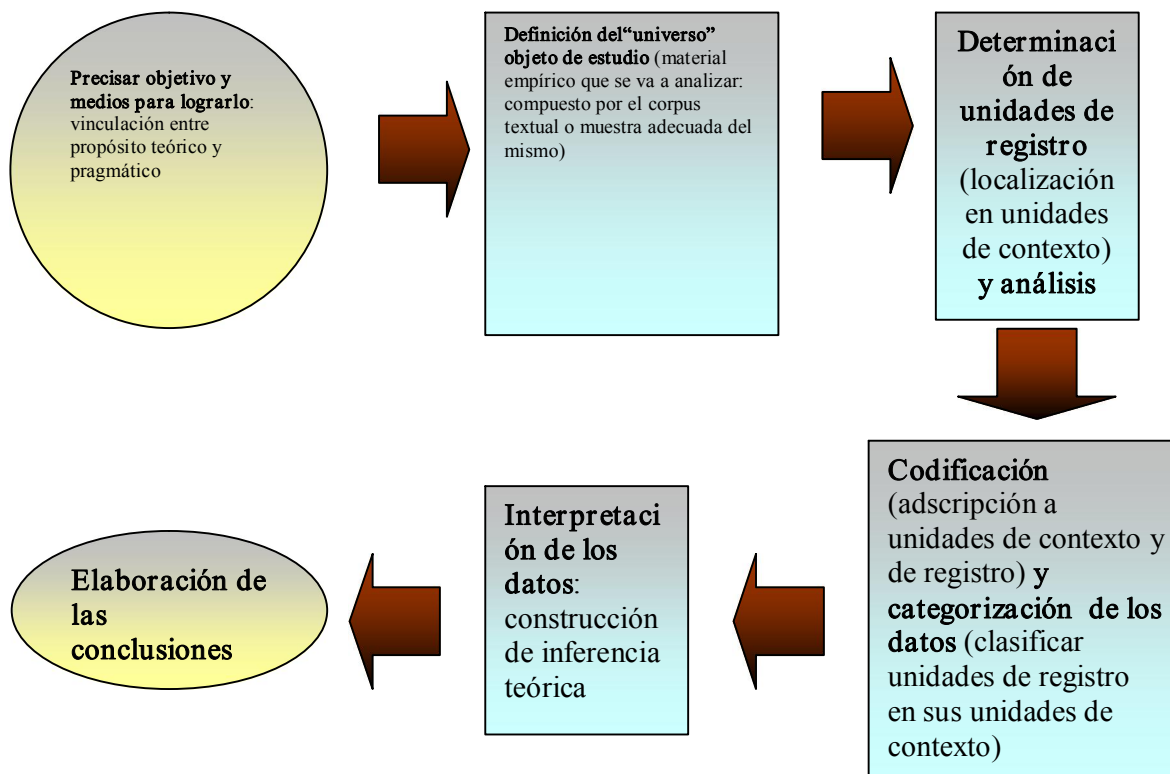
Precisar objetivo y medios para lograrlo: vinculación entre propósito teórico y pragmático

Definición del"universo" objeto de estudio (material empírico que se va a analizar: compuesto por el corpus textual o muestra adecuada del mismo)

Determinaci ón de unidades de registro (localización en unidades de contexto) y análisis

Codificación (adscripción a unidades de contexto y de registro) y categorización de los datos (clasificar unidades de registro en sus unidades de contexto)

Interpretaci ón de los datos: construcción de inferencia teórica

Elaboración de las conclusiones